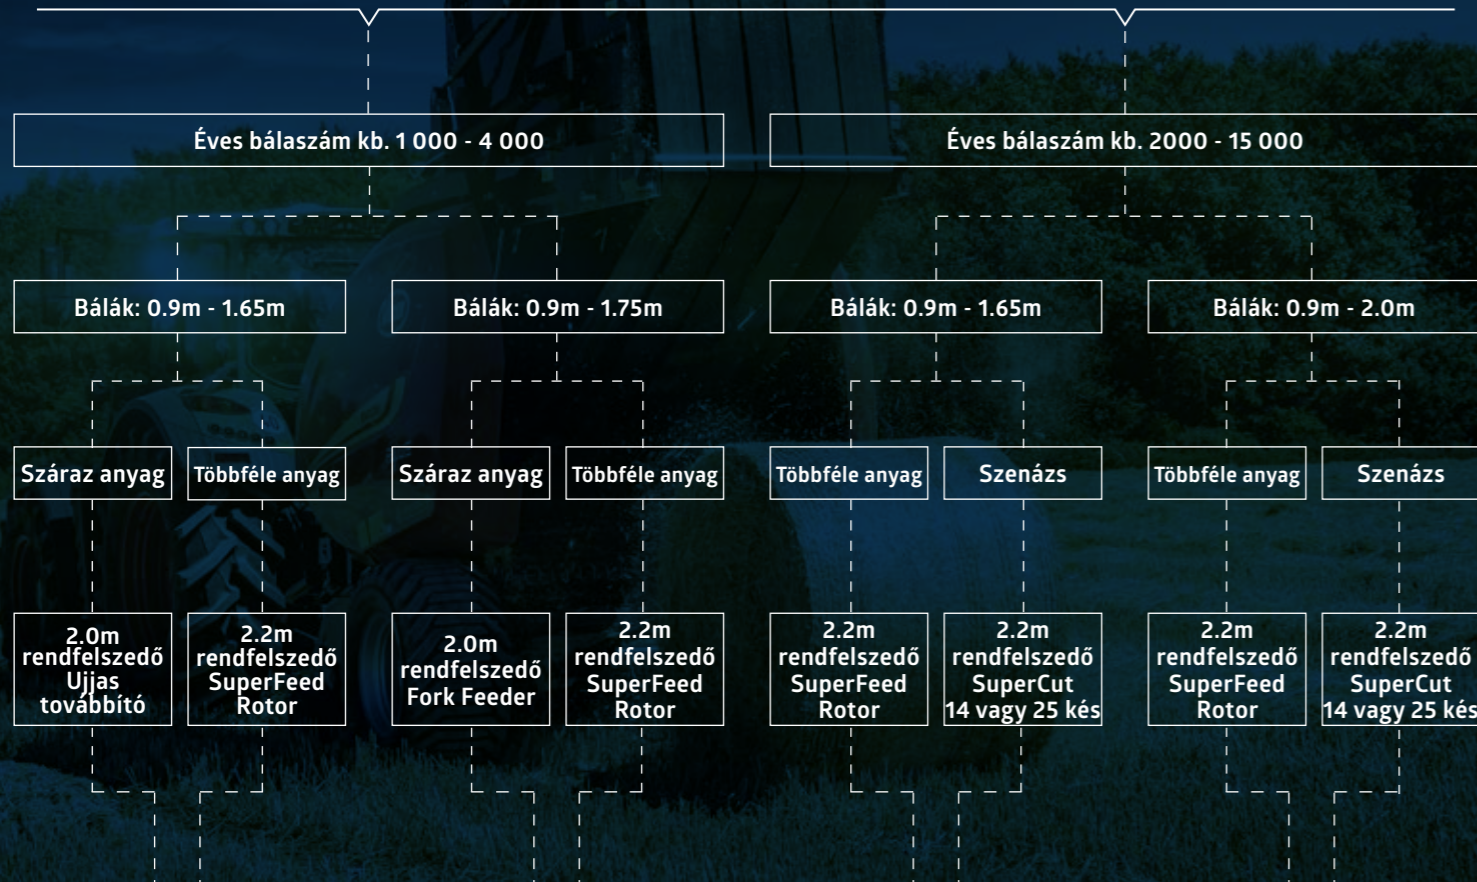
Éves bálaszám kb. 1 000 - 4 000

Éves bálaszám kb. 2000 - 15 000

Bálák: 0.9m - 1.65m

Bálák: 0.9m - 1.75m

Bálák: 0.9m - 1.65m

Bálák: 0.9m - 2.0m

Száraz anyag

Többféle anyag

Száraz anyag

Többféle anyag

Többféle anyag

Szenázs

Többféle anyag

Szenázs

2.0m rendfelszedő Ujjas továbbító

2.2m rendfelszedő SuperFeed Rotor

2.0m rendfelszedő Fork Feeder

2.2m rendfelszedő SuperFeed Rotor

2.2m rendfelszedő SuperFeed Rotor

2.2m rendfelszedő SuperCut 14 vagy 25 kés

2.2m rendfelszedő SuperFeed Rotor

2.2m rendfelszedő SuperCut 14 vagy 25 kés